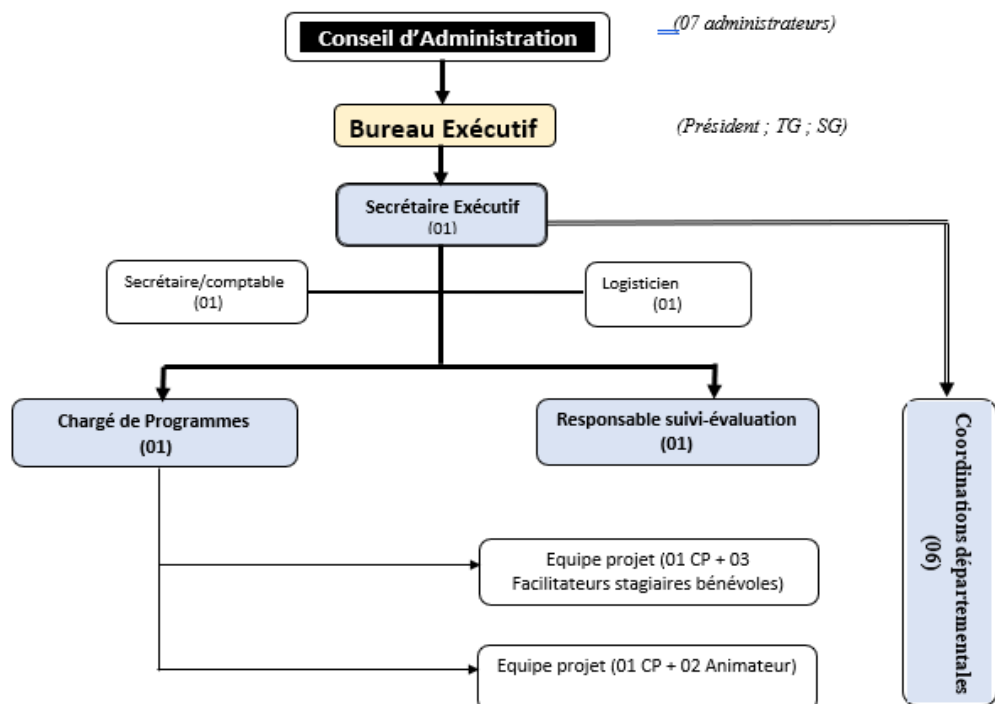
Conseil d'Administration

(07 administrateurs)

Bureau Exécutif

(Président ; TG ; SG)

Secrétaire Exécutif
(01)

Secrétaire/comptable
(01)

Logisticien
(01)

Chargé de Programmes
(01)

Responsable suivi-évaluation
(01)

Coordinations départementales
(06)

Equipe projet (01 CP + 03 Facilitateurs stagiaires bénévoles)

Equipe projet (01 CP + 02 Animateur)